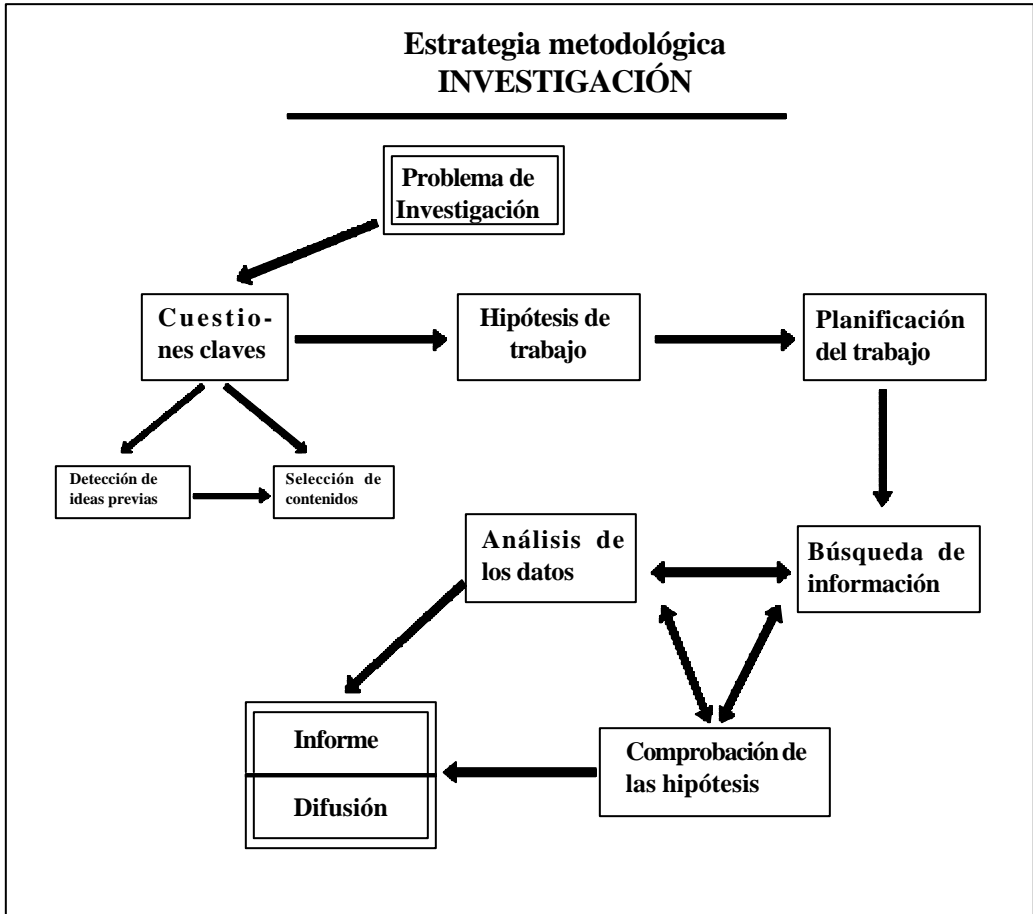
Estrategia metodológica
INVESTIGACIÓN

Problema de Investigación

Cuestiones claves

Hipótesis de trabajo

Planificación del trabajo

Detección de ideas previas

Selección de contenidos

Análisis de los datos

Búsqueda de información

Informe

Difusión

Comprobación de las hipótesis